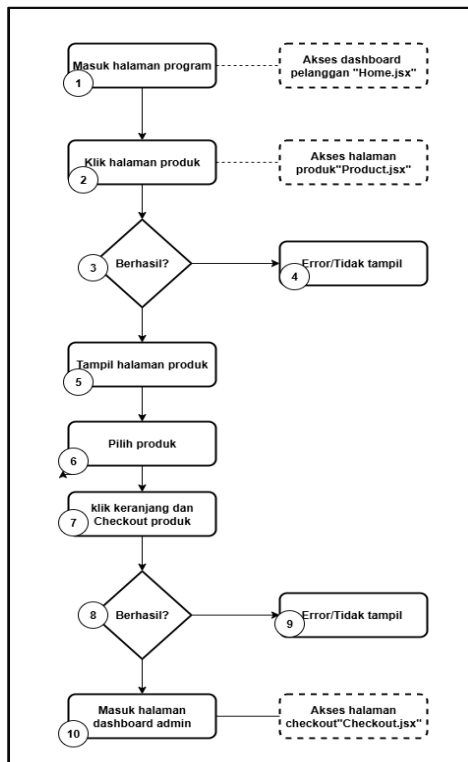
Masuk halaman program

1

Akses dashboard pelanggan "Home.jsx"

Klik halaman produk

2

Akses halaman produk"Product.jsx"

3

Berhasil?

Error/Tidak tampil

4

Tampil halaman produk

5

Pilih produk

6

klik keranjang dan Checkout produk

7

8

Berhasil?

Error/Tidak tampil

9

Masuk halaman dashboard admin

10

Akses halaman checkout"Checkout.jsx"